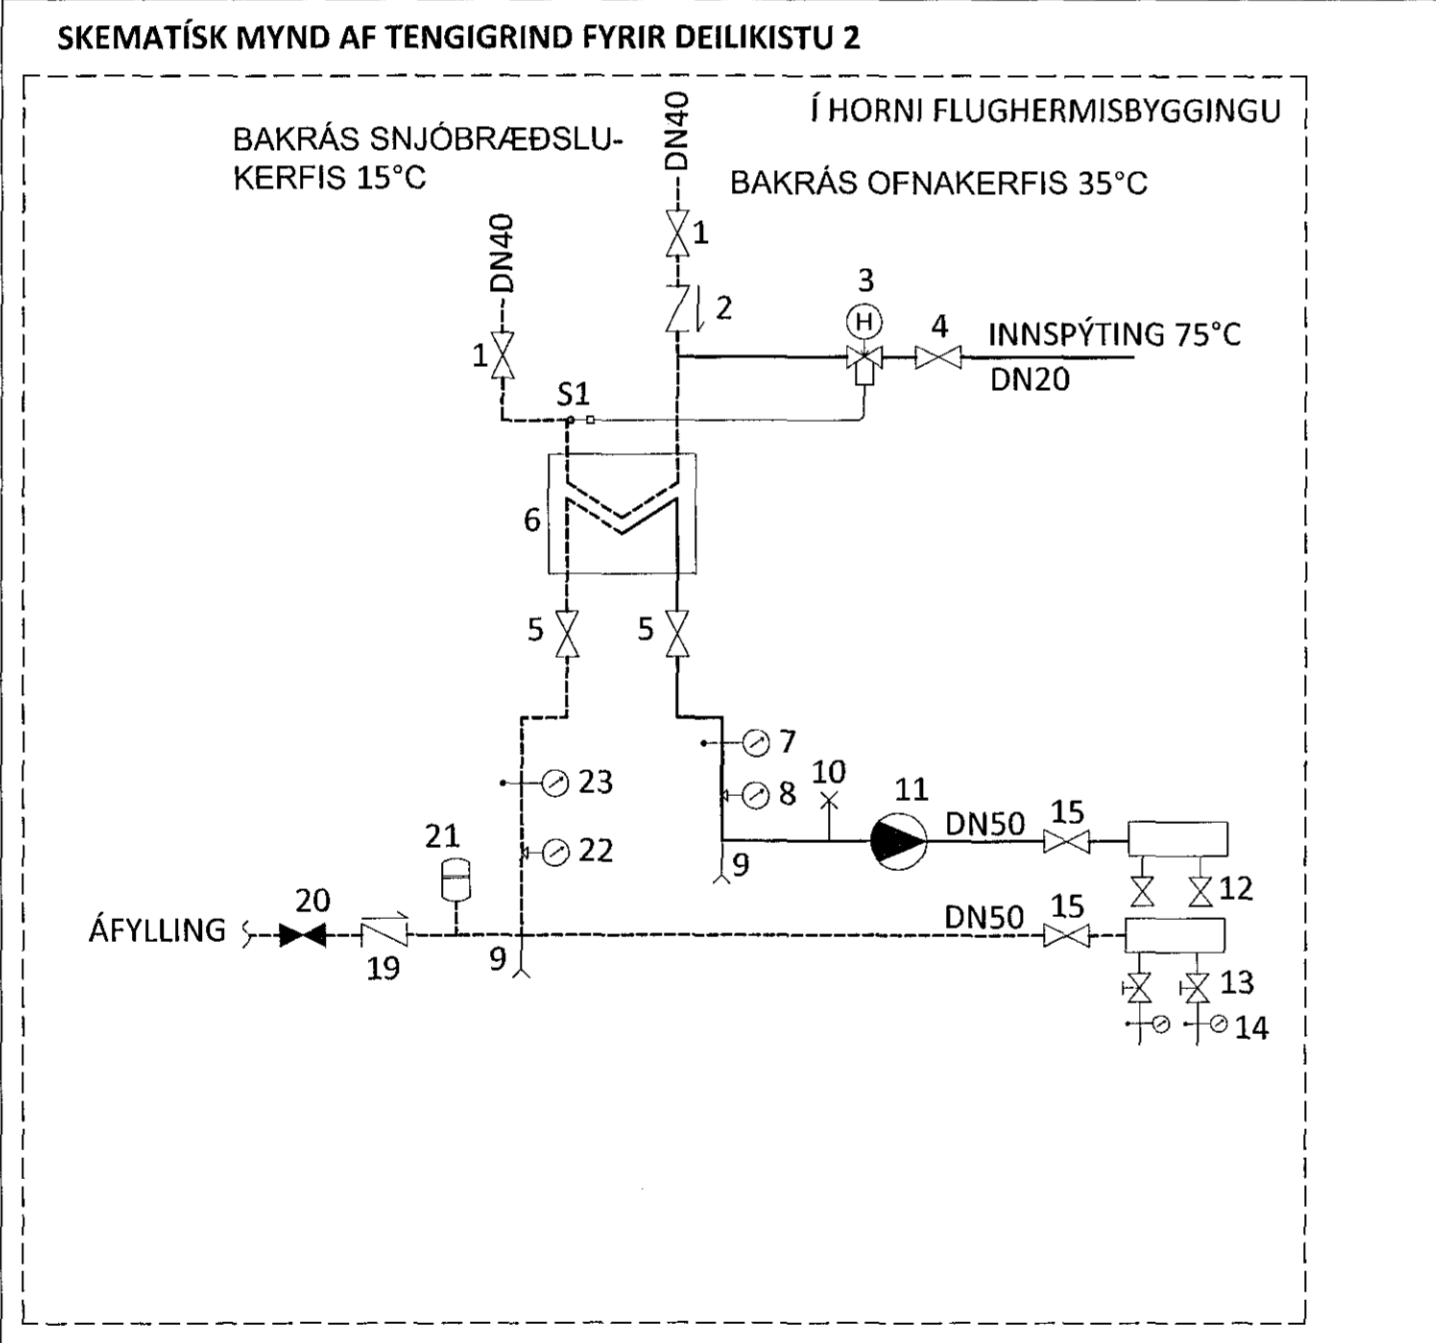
SKEMATÍSK MYND AF TENGIGRIND FYRIR DEILIKISTU 2

Í HORNI FLUGHERMISBYGGINGU

BAKRÁS SNJÓBRÆÐSLUKERFIS 15°C

DN40

BAKRÁS OFNAKERFIS 35°C

DN40

1

1

2

3

H

4

INNSPÝTING 75°C

DN20

S1

6

5

5

7

23

8

10

11

22

21

DN50

15

9

12

20

ÁFYLLING

19

9

DN50

15

13

14